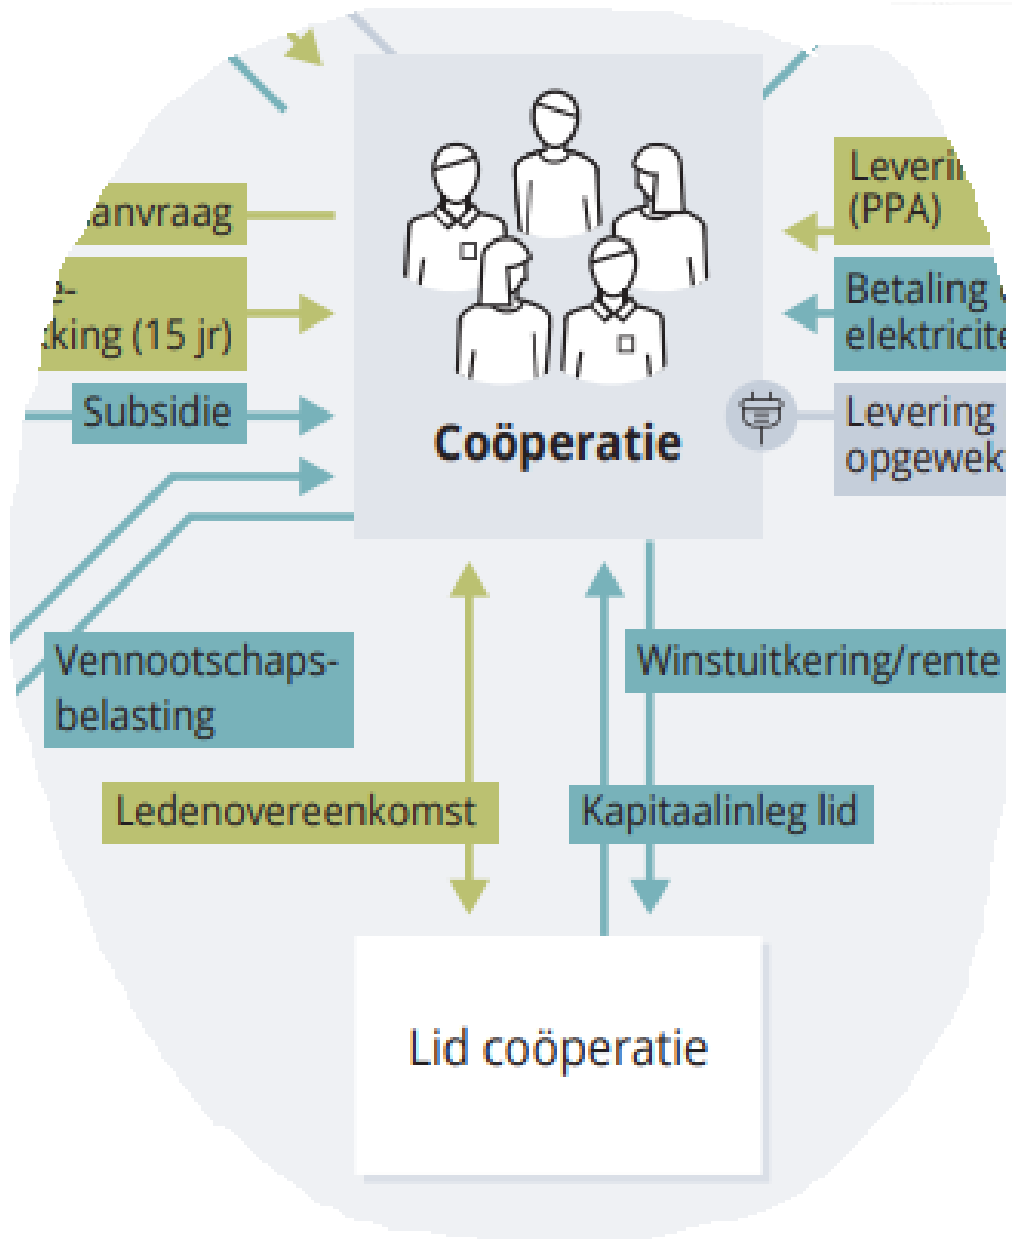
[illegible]anvraag

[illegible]e-
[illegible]king (15 jr)

Subsidie

Coöperatie

Leveri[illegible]
(PPA)

Betaling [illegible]
elektricite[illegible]

Levering
opgewek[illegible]

Vennootschaps-
belasting

Winstuitkering/rente

Ledenovereenkomst

Kapitaalinleg lid

Lid coöperatie